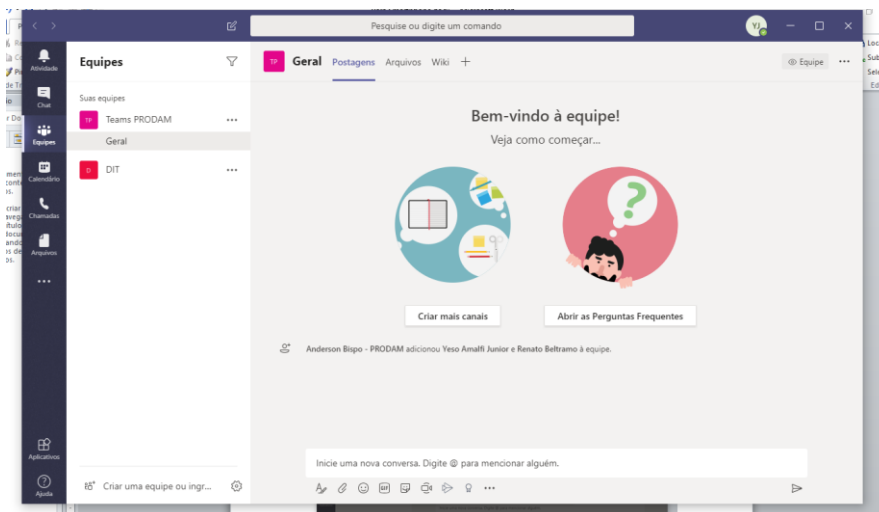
Pesquise ou digite um comando

YJ

Atividade

Chat

Equipes

Calendário

Chamadas

Arquivos

...

Aplicativos

Ajuda

Equipes

Suas equipes

TP Teams PRODAM ...

Geral

D DIT ...

Criar uma equipe ou ingr...

TP Geral Postagens Arquivos Wiki +

Equipe ...

Bem-vindo à equipe!

Veja como começar...

Criar mais canais

Abrir as Perguntas Frequentes

Anderson Bispo - PRODAM adicionou Yeso Amalfi Junior e Renato Beltramo à equipe.

Inicie uma nova conversa. Digite @ para mencionar alguém.